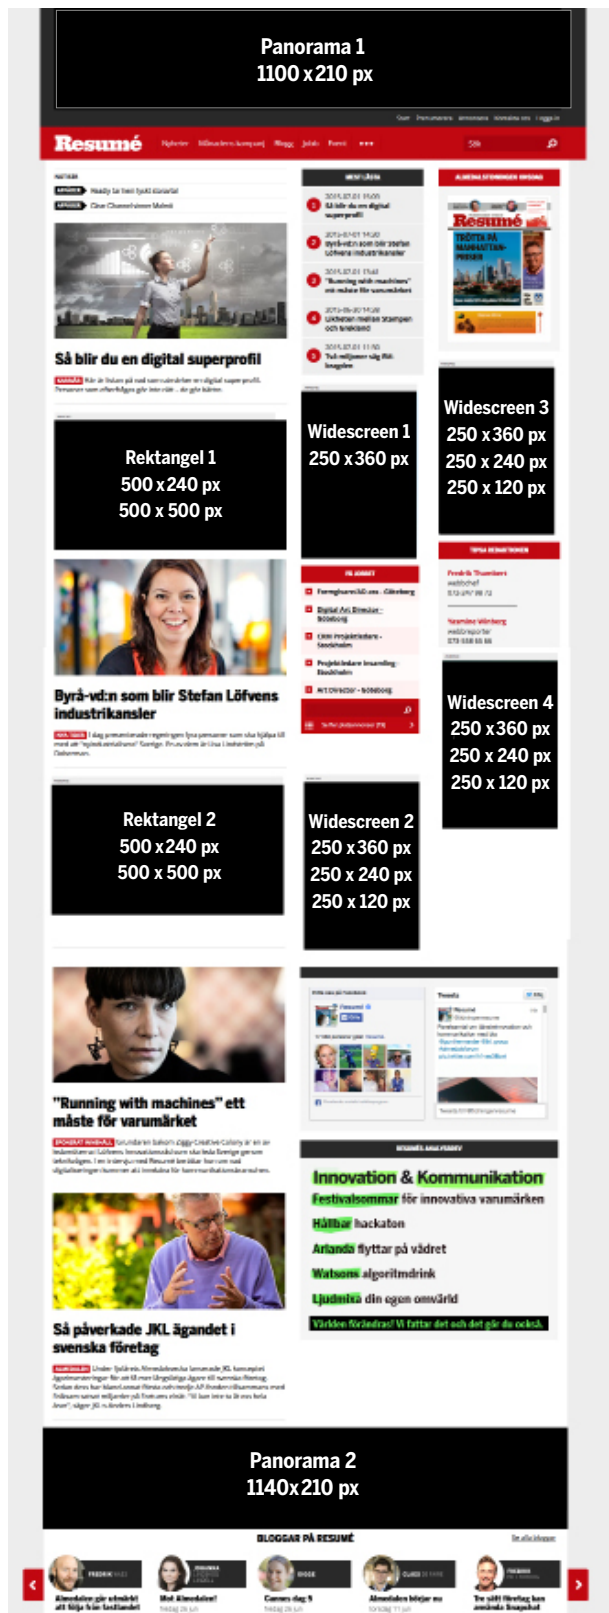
Panorama 1
1100 x 210 px

Resumé

Så blir du en digital superprofil

Rektangel 1
500 x 240 px
500 x 500 px

Widescreen 1
250 x 360 px

Widescreen 3
250 x 360 px
250 x 240 px
250 x 120 px

Byrå-vd:n som blir Stefan Löfvens industrikansler

Widescreen 4
250 x 360 px
250 x 240 px
250 x 120 px

Rektangel 2
500 x 240 px
500 x 500 px

Widescreen 2
250 x 360 px
250 x 240 px
250 x 120 px

"Running with machines" ett måste för varumärket

Innovation & Kommunikation
Festivalsommar för innovativa varumärken
Hållbar hackaton
Arlanda flyttar på vädret
Watsons algoritmdrink
Ljudmixa din egen omvärld
Världen förändras! Vi fattar det och det gör du också.

Så påverkade JKL ägandet i svenska företag

Panorama 2
1140x210 px

BLOGGAR PÅ RESUMÉ